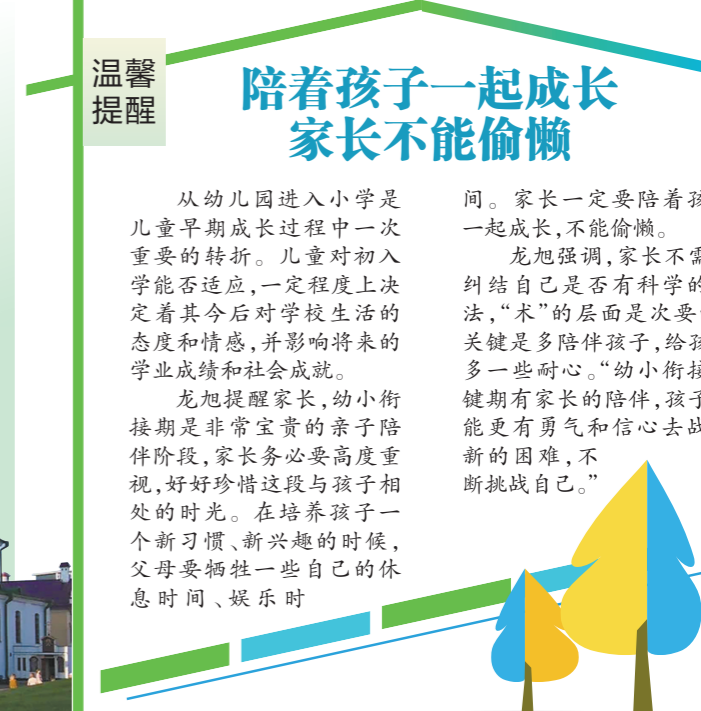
温馨提醒

陪着孩子一起成长
家长不能偷懒

从幼儿园进入小学是儿童早期成长过程中一次重要的转折。儿童对初入学能否适应,一定程度上决定着其今后对学校生活的态度和情感,并影响将来的学业成绩和社会成就。

龙旭提醒家长,幼小衔接期是非常宝贵的亲子陪伴阶段,家长务必要高度重视,好好珍惜这段与孩子相处的时光。在培养孩子一个新习惯、新兴趣的时候,父母要牺牲一些自己的休息时间、娱乐时

间。家长一定要陪着孩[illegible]一起成长,不能偷懒。

龙旭强调,家长不需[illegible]纠结自己是否有科学的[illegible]法,“术”的层面是次要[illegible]关键是多陪伴孩子,给孩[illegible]多一些耐心。“幼小衔接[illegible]键期有家长的陪伴,孩子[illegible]能更有勇气和信心去战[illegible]新的困难,不断挑战自己。”